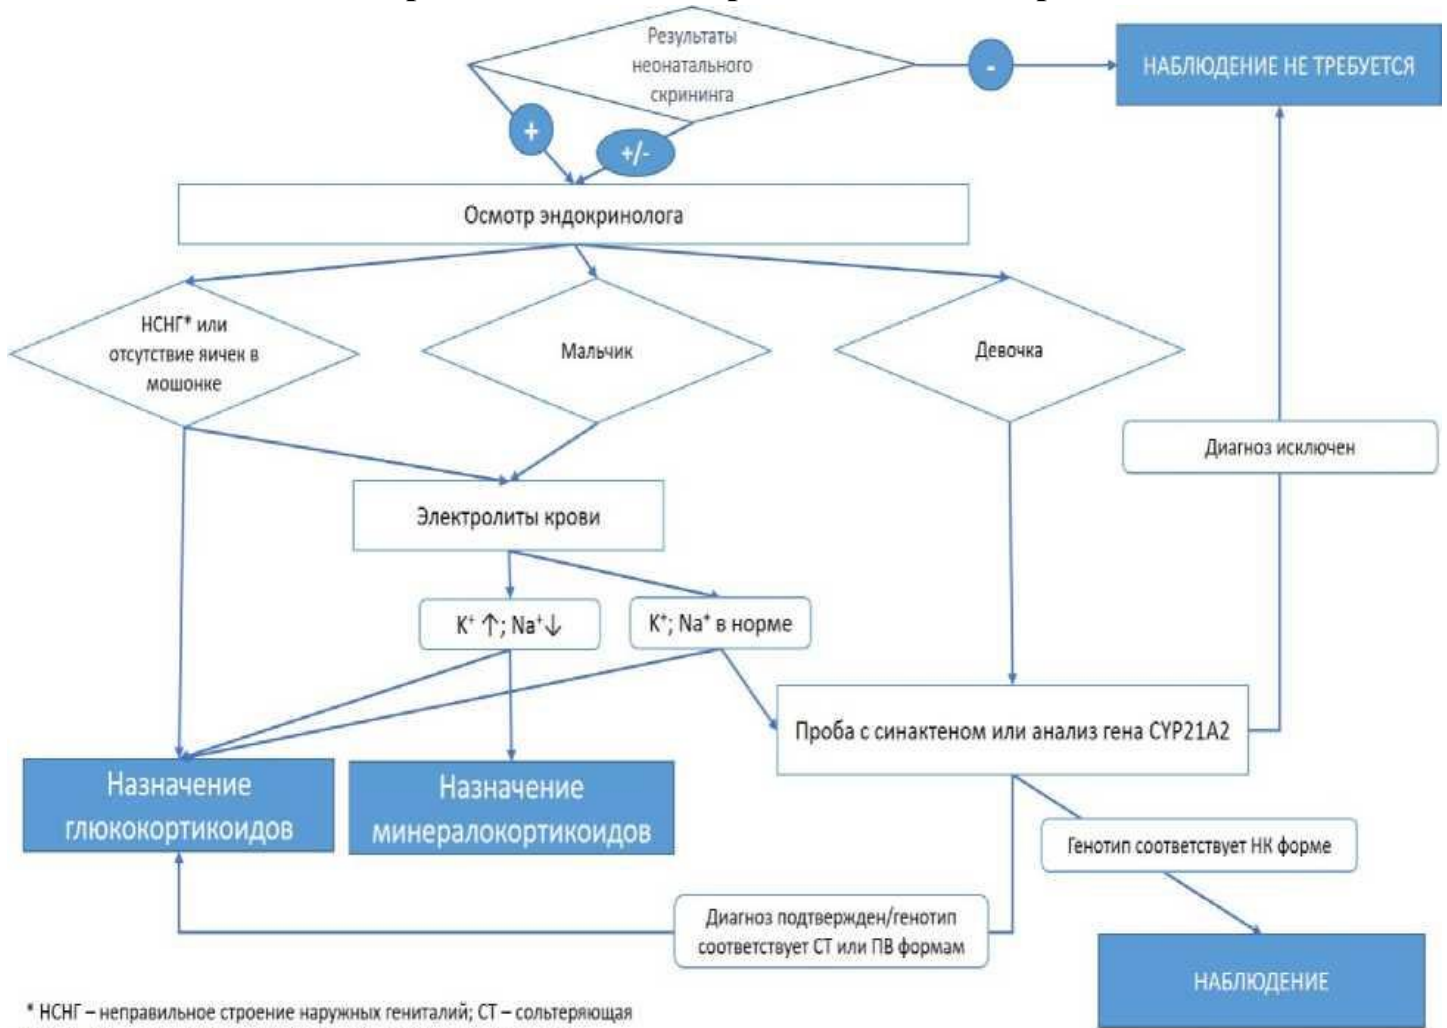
Результаты неонатального скрининга

-

НАБЛЮДЕНИЕ НЕ ТРЕБУЕТСЯ

+

+/-

Осмотр эндокринолога

НСНГ* или отсутствие яичек в мошонке

Мальчик

Девочка

Диагноз исключен

Электролиты крови

$K^+ \uparrow$; $Na^+ \downarrow$

$K^+$; $Na^+$ в норме

Проба с синактеном или анализ гена CYP21A2

Назначение глюкокортикоидов

Назначение минералокортикоидов

Генотип соответствует НК форме

Диагноз подтвержден/генотип соответствует СТ или ПВ формам

НАБЛЮДЕНИЕ

* НСНГ – неправильное строение наружных гениталий; СТ – сольтеряющая